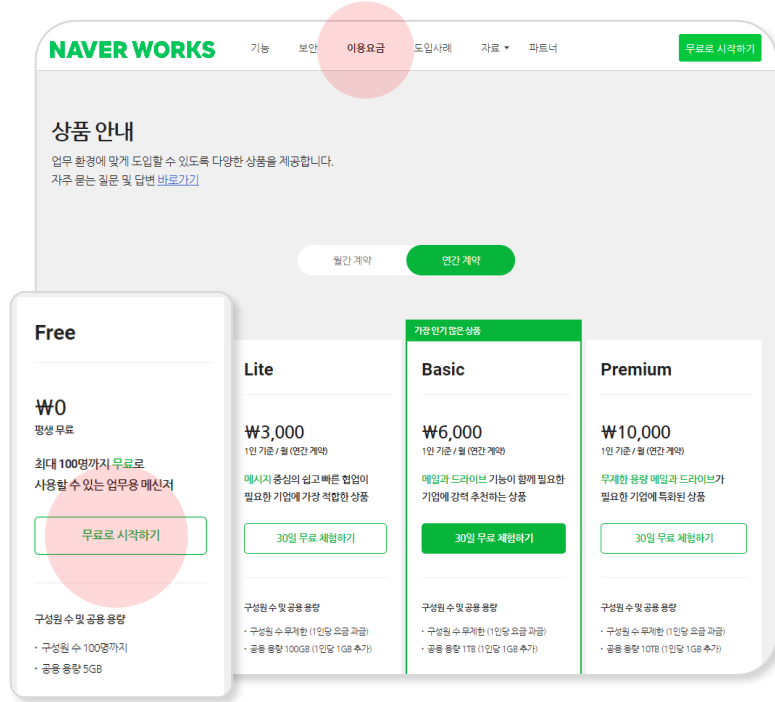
NAVER WORKS

기능 보안 이용요금 도입사례 자료 파트너

무료로 시작하기

상품 안내

업무 환경에 맞게 도입할 수 있도록 다양한 상품을 제공합니다.
자주 묻는 질문 및 답변 바로가기

월간 계약 연간 계약

Free

₩0
평생 무료

최대 100명까지 무료로 사용할 수 있는 업무용 메신저

무료로 시작하기

구성원 수 및 공용 용량

· 구성원 수 100명까지
· 공용 용량 5GB

Lite

₩3,000
1인 기준 / 월 (연간 계약)

메시지 중심의 쉽고 빠른 협업이 필요한 기업에 가장 적합한 상품

30일 무료 체험하기

구성원 수 및 공용 용량

· 구성원 수 무제한 (1인당 요금 과금)
· 공용 용량 100GB (1인당 1GB 추가)

가장 인기 많은 상품

Basic

₩6,000
1인 기준 / 월 (연간 계약)

메일과 드라이브 기능이 함께 필요한 기업에 강력 추천하는 상품

30일 무료 체험하기

구성원 수 및 공용 용량

· 구성원 수 무제한 (1인당 요금 과금)
· 공용 용량 1TB (1인당 1GB 추가)

Premium

₩10,000
1인 기준 / 월 (연간 계약)

무제한 용량 메일과 드라이브가 필요한 기업에 특화된 상품

30일 무료 체험하기

구성원 수 및 공용 용량

· 구성원 수 무제한 (1인당 요금 과금)
· 공용 용량 10TB (1인당 1GB 추가)